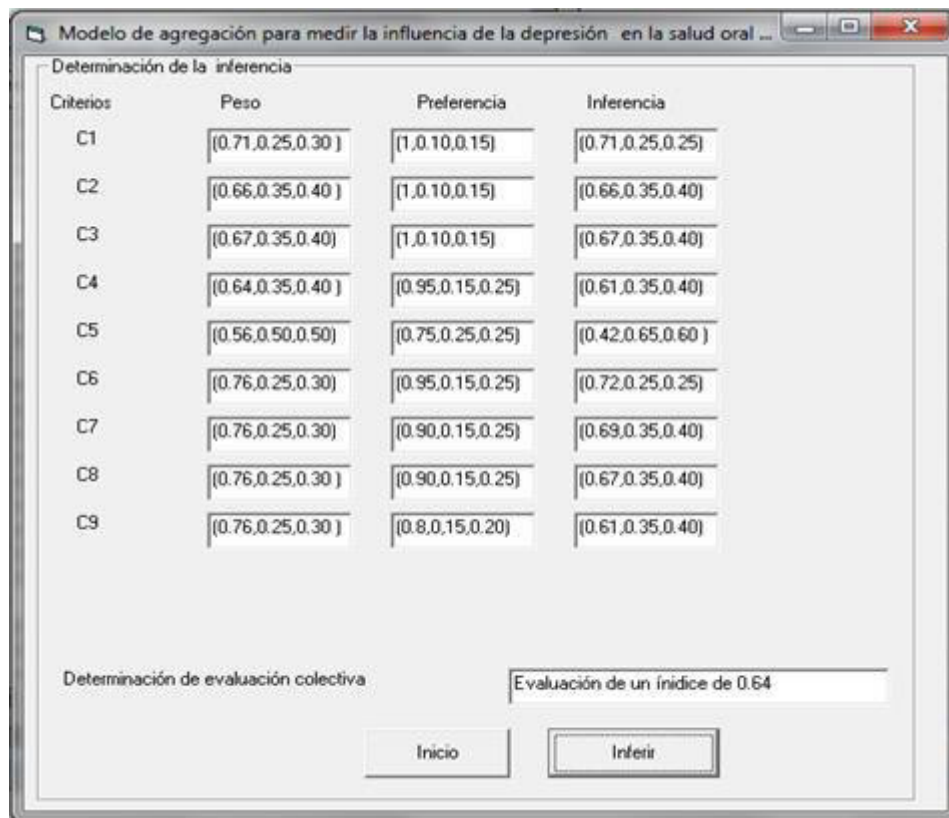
Modelo de agregación para medir la influencia de la depresión en la salud oral ...

Determinación de la inferencia

| Criterios | Peso | Preferencia | Inferencia |
|---|---|---|---|
| C1 | (0.71,0.25,0.30 ) | (1,0.10,0.15) | (0.71,0.25,0.25) |
| C2 | (0.66,0.35,0.40 ) | (1,0.10,0.15) | (0.66,0.35,0.40) |
| C3 | (0.67,0.35,0.40) | (1,0.10,0.15) | (0.67,0.35,0.40) |
| C4 | (0.64,0.35,0.40 ) | (0.95,0.15,0.25) | (0.61,0.35,0.40) |
| C5 | (0.56,0.50,0.50) | (0.75,0.25,0.25) | (0.42,0.65,0.60 ) |
| C6 | (0.76,0.25,0.30) | (0.95,0.15,0.25) | (0.72,0.25,0.25) |
| C7 | (0.76,0.25,0.30) | (0.90,0.15,0.25) | (0.69,0.35,0.40) |
| C8 | (0.76,0.25,0.30 ) | (0.90,0.15,0.25) | (0.67,0.35,0.40) |
| C9 | (0.76,0.25,0.30 ) | (0.8,0,15,0.20) | (0.61,0.35,0.40) |

Determinación de evaluación colectiva

Evaluación de un ínidice de 0.64

Inicio

Inferir